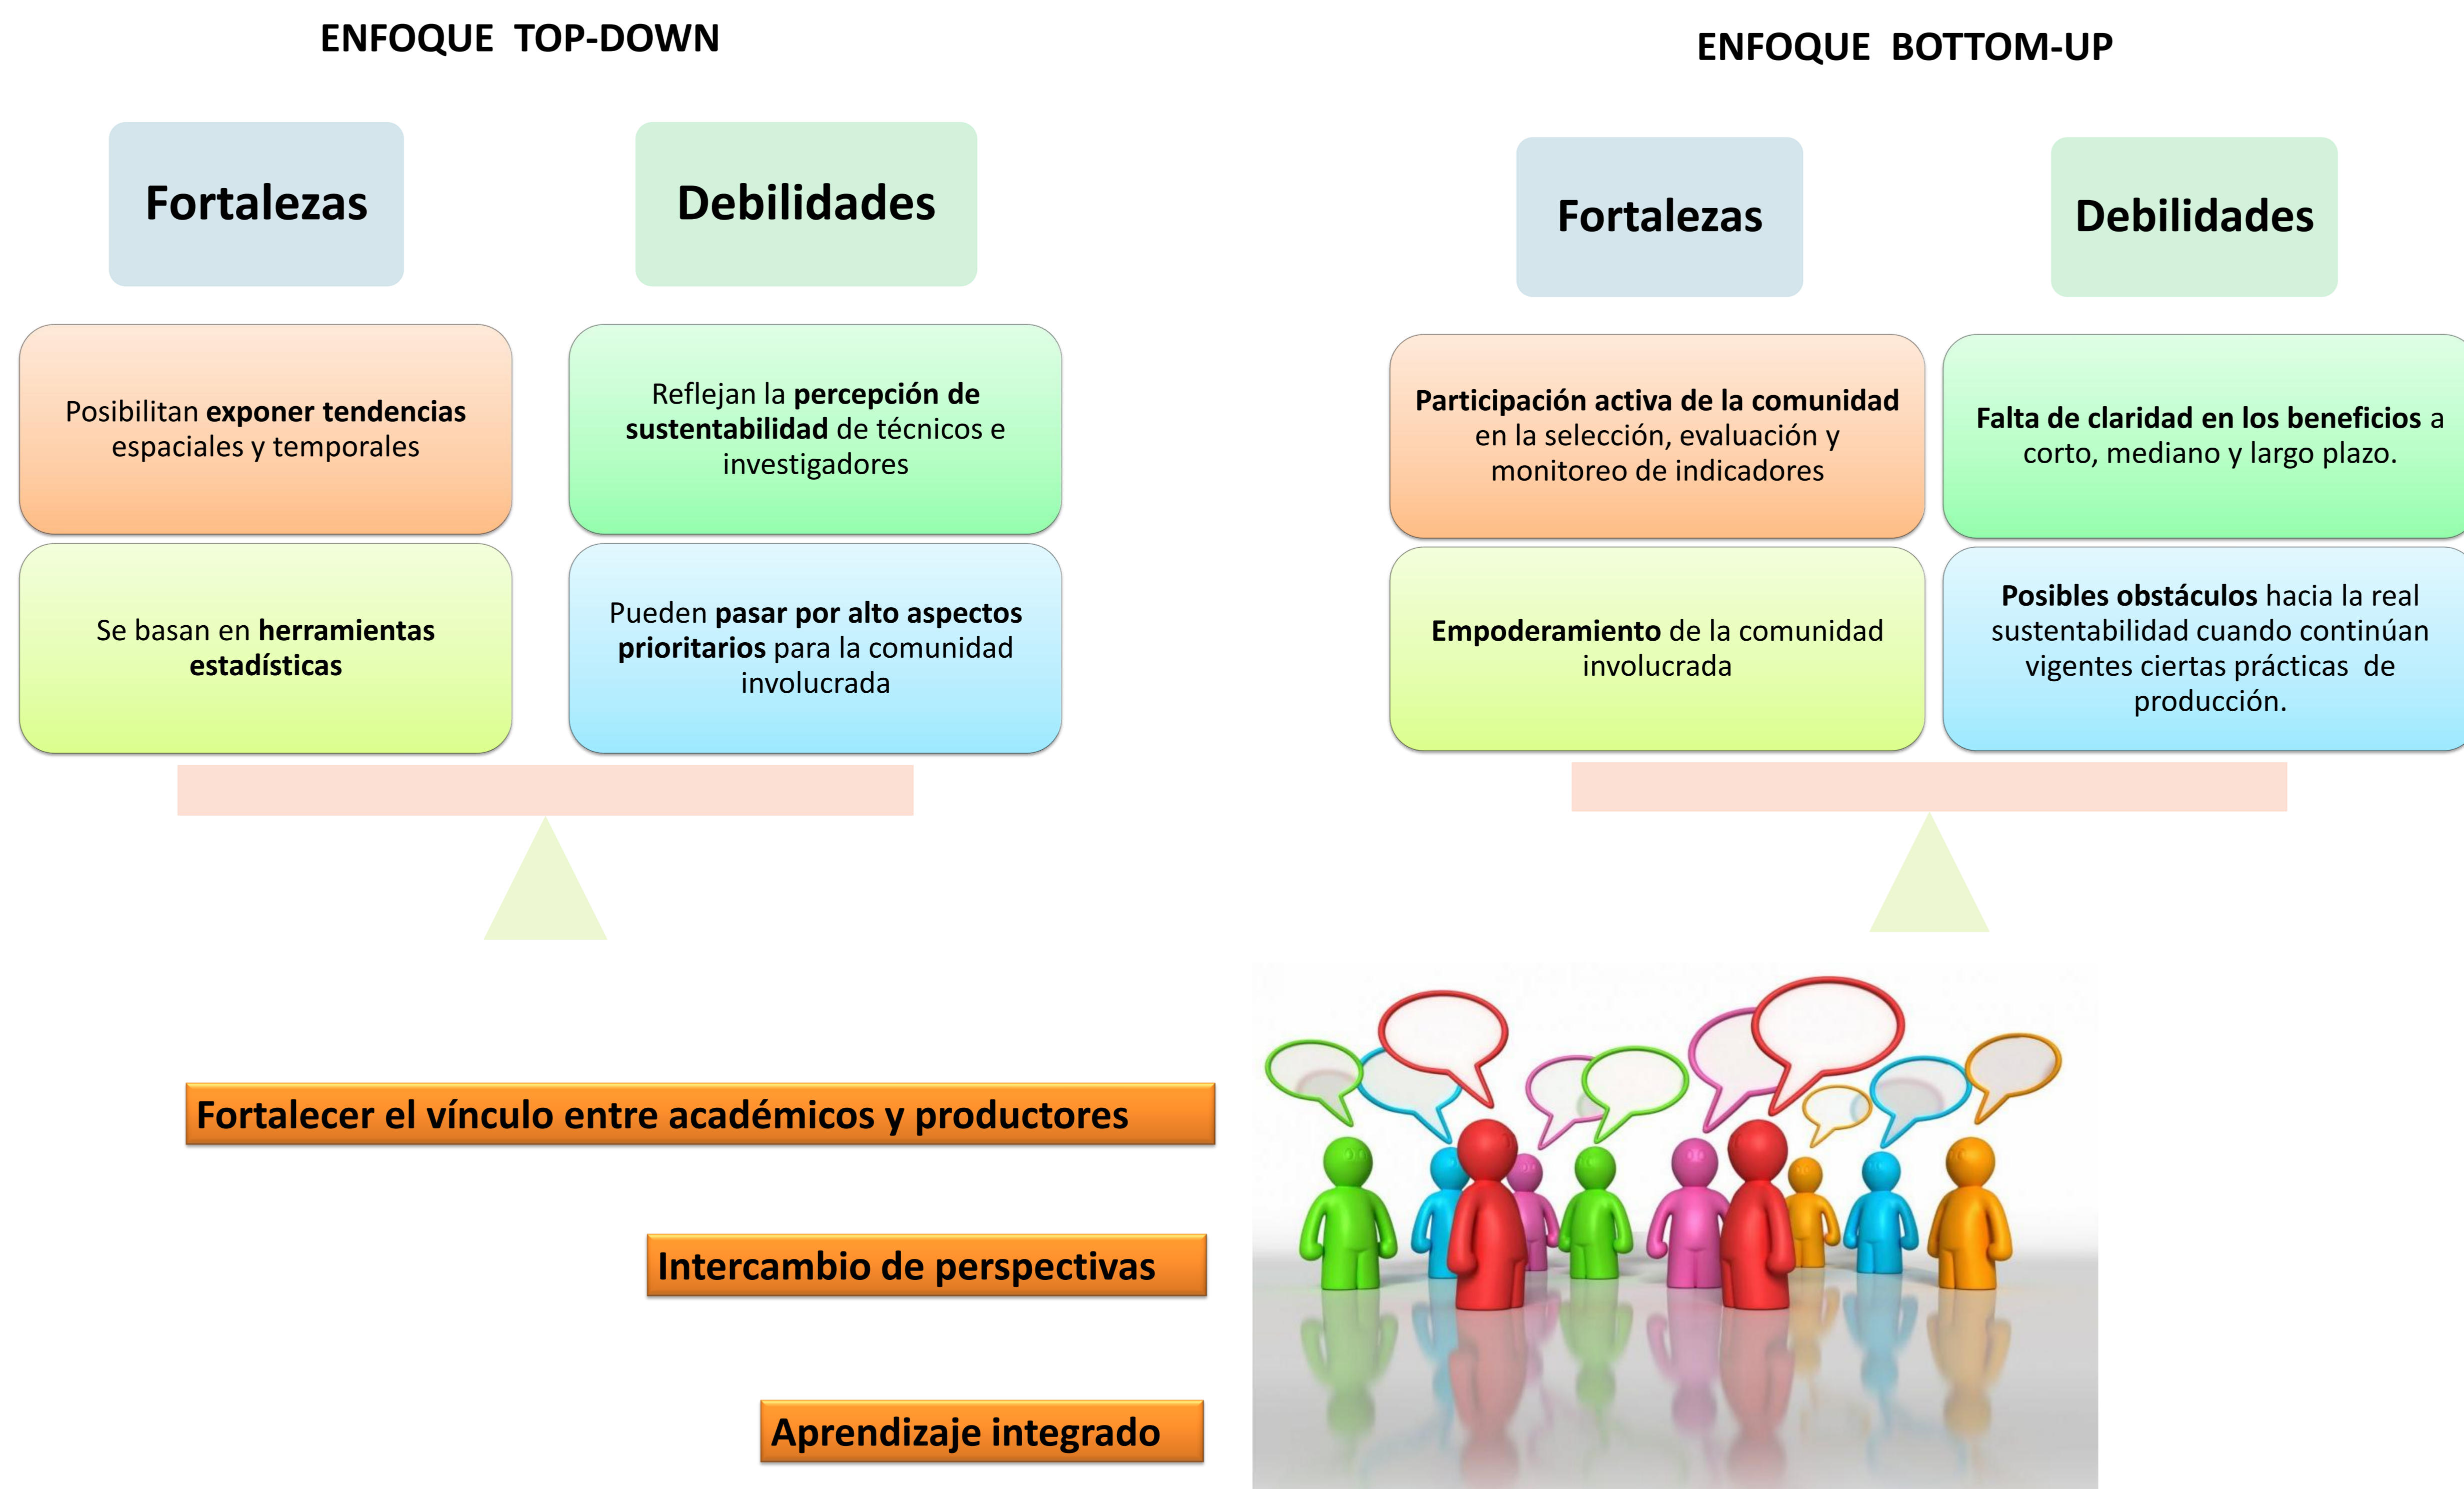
ENFOQUE TOP-DOWN

Fortalezas

Debilidades

Posibilitan exponer tendencias espaciales y temporales

Reflejan la percepción de sustentabilidad de técnicos e investigadores

Se basan en herramientas estadísticas

Pueden pasar por alto aspectos prioritarios para la comunidad involucrada

ENFOQUE BOTTOM-UP

Fortalezas

Debilidades

Participación activa de la comunidad en la selección, evaluación y monitoreo de indicadores

Falta de claridad en los beneficios a corto, mediano y largo plazo.

Empoderamiento de la comunidad involucrada

Posibles obstáculos hacia la real sustentabilidad cuando continúan vigentes ciertas prácticas de producción.

Fortalecer el vínculo entre académicos y productores

Intercambio de perspectivas

Aprendizaje integrado